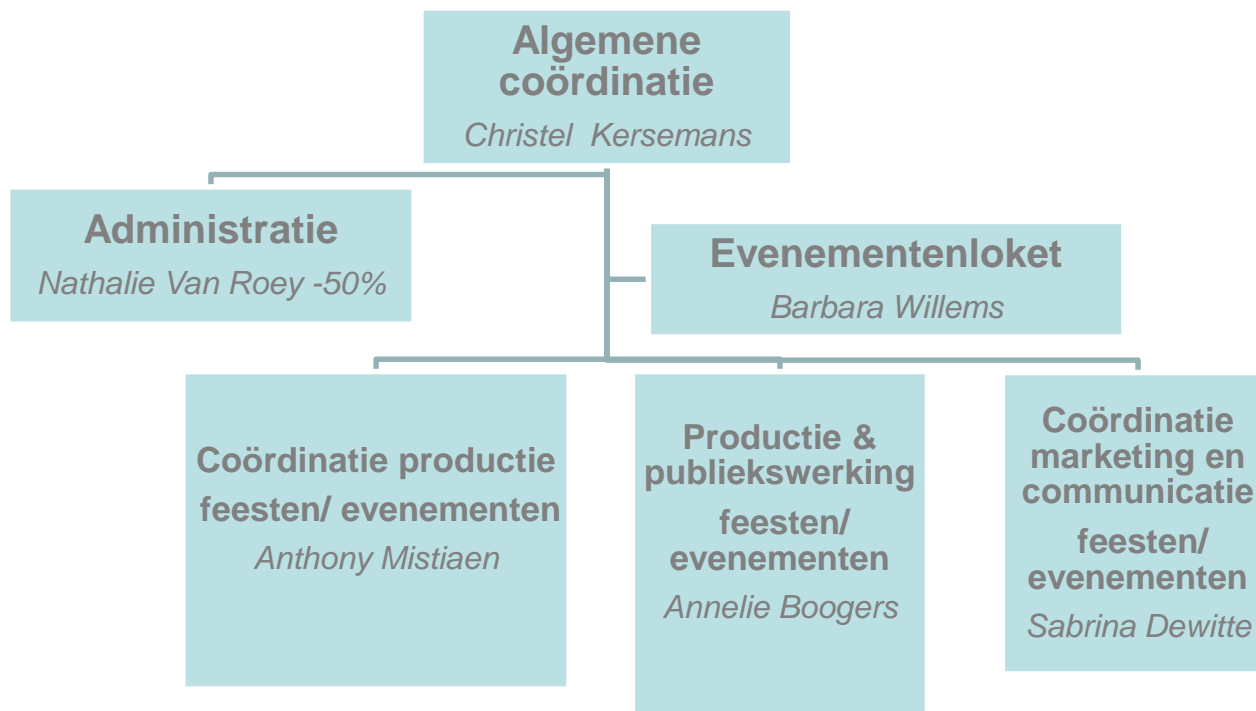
Algemene coördinatie
Christel Kersemans

Administratie
Nathalie Van Roey -50%

Evenementenloket
Barbara Willems

Coördinatie productie feesten/ evenementen
Anthony Mistiaen

Productie & publiekswerking
feesten/ evenementen
Annelie Boogers

Coördinatie marketing en communicatie
feesten/ evenementen
Sabrina Dewitte